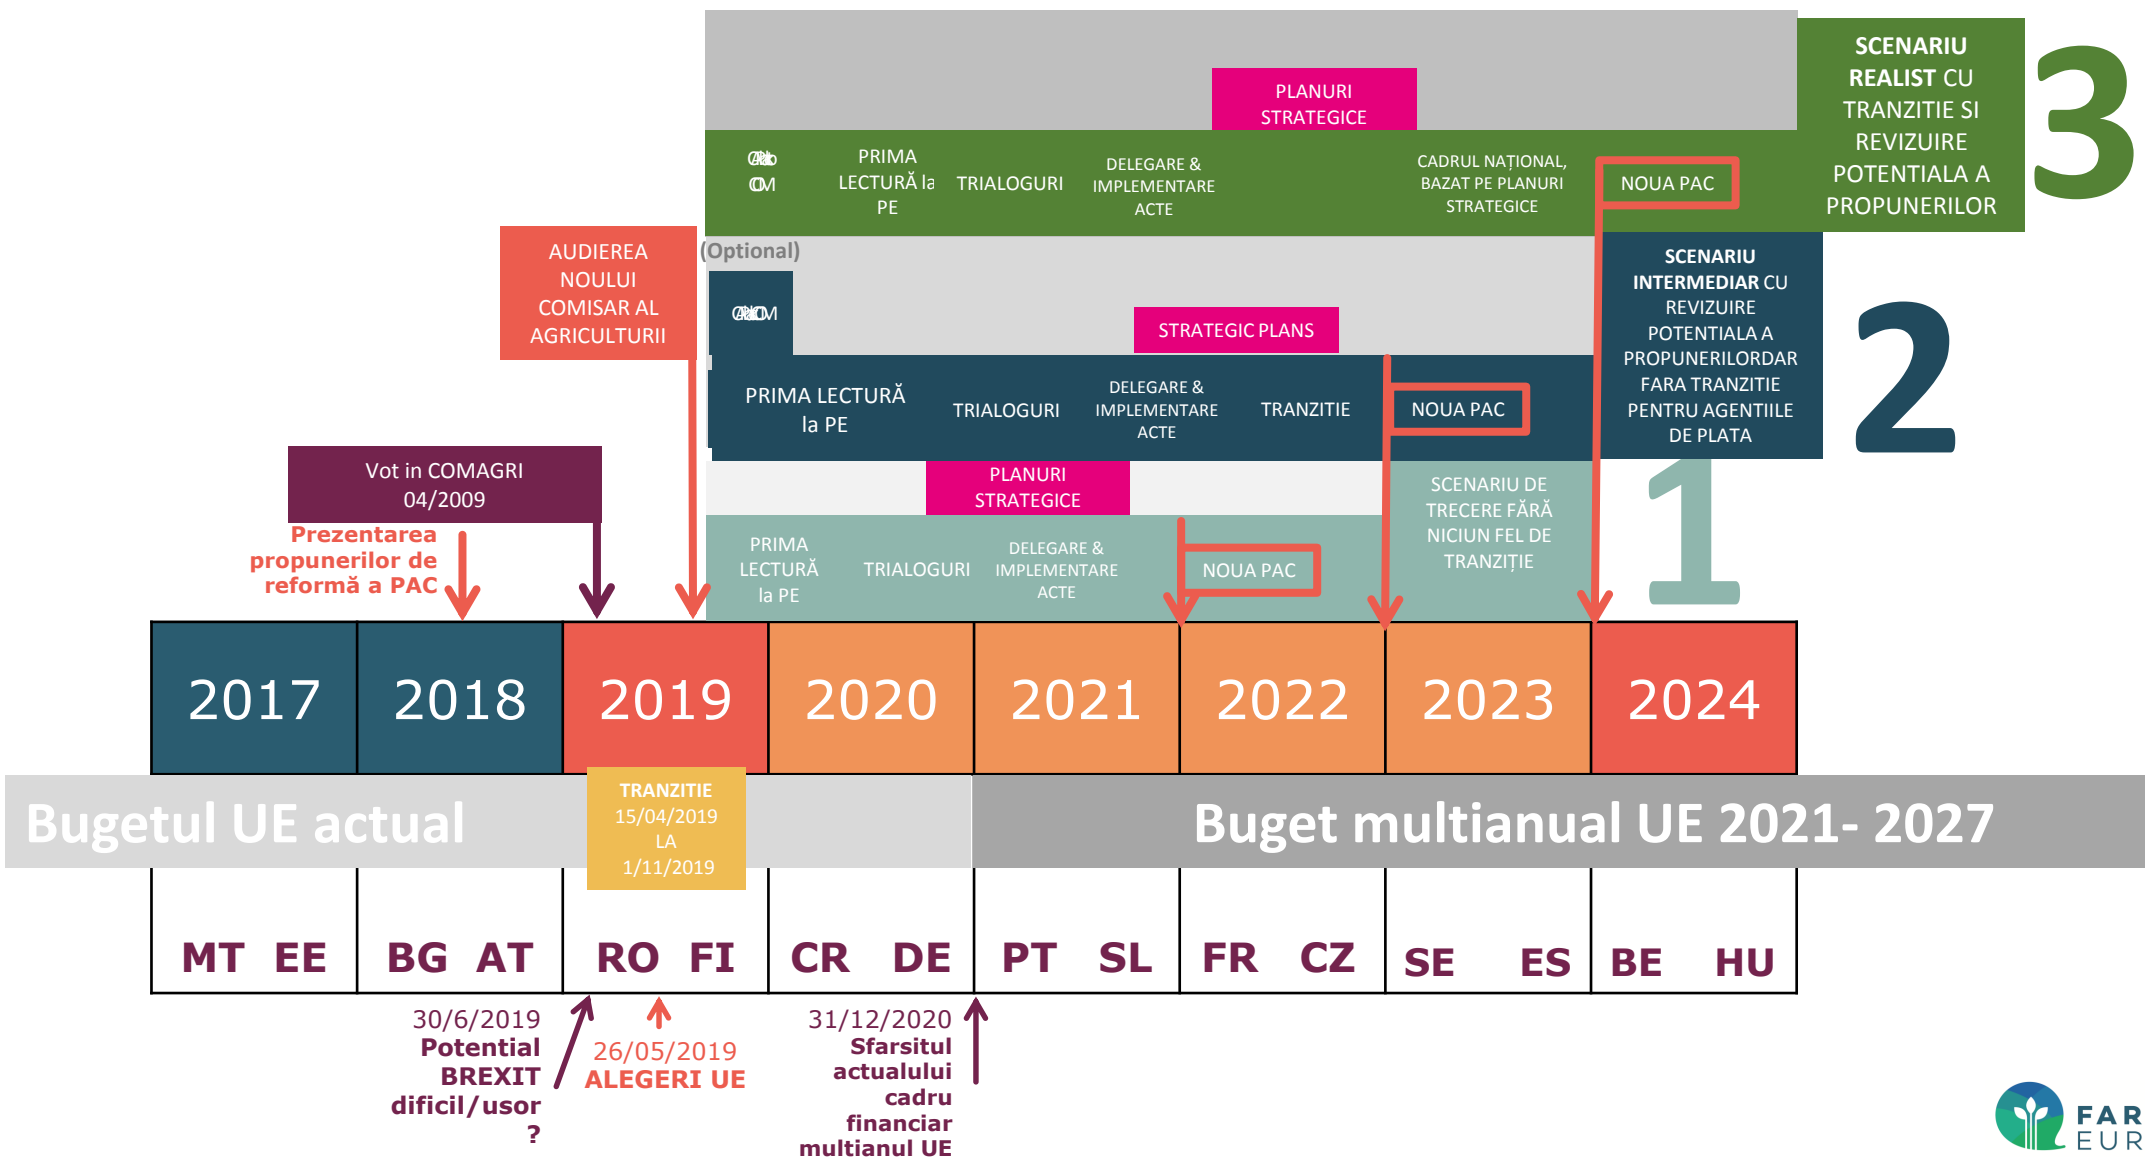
PLANURI STRATEGICE

SCENARIU REALIST CU TRANZITIE SI REVIZUIRE POTENTIALA A PROPUNERILOR

3

CoM

PRIMA LECTURĂ la PE

TRIALOGURI

DELEGARE & IMPLEMENTARE ACTE

CADRUL NAȚIONAL, BAZAT PE PLANURI STRATEGICE

NOUA PAC

AUDIEREA NOULUI COMISAR AL AGRICULTURII

(Optional)

CoM

STRATEGIC PLANS

SCENARIU INTERMEDIAR CU REVIZUIRE POTENTIALA A PROPUNERILORDAR FARA TRANZITIE PENTRU AGENTIILE DE PLATA

2

PRIMA LECTURĂ la PE

TRIALOGURI

DELEGARE & IMPLEMENTARE ACTE

TRANZITIE

NOUA PAC

Vot in COMAGRI 04/2009

PLANURI STRATEGICE

SCENARIU DE TRECERE FĂRĂ NICIUN FEL DE TRANZIȚIE

1

Prezentarea propunerilor de reformă a PAC

PRIMA LECTURĂ la PE

TRIALOGURI

DELEGARE & IMPLEMENTARE ACTE

NOUA PAC

| 2017 | 2018 | 2019 | 2020 | 2021 | 2022 | 2023 | 2024 |
|---|---|---|---|---|---|---|---|

Bugetul UE actual

TRANZITIE 15/04/2019 LA 1/11/2019

Buget multianual UE 2021- 2027

| MT EE | BG AT | RO FI | CR DE | PT SL | FR CZ | SE ES | BE HU |
|---|---|---|---|---|---|---|---|

30/6/2019 Potential BREXIT dificil/usor ?

26/05/2019 ALEGERI UE

31/12/2020 Sfarsitul actualului cadru financiar multianul UE

FAR EUR